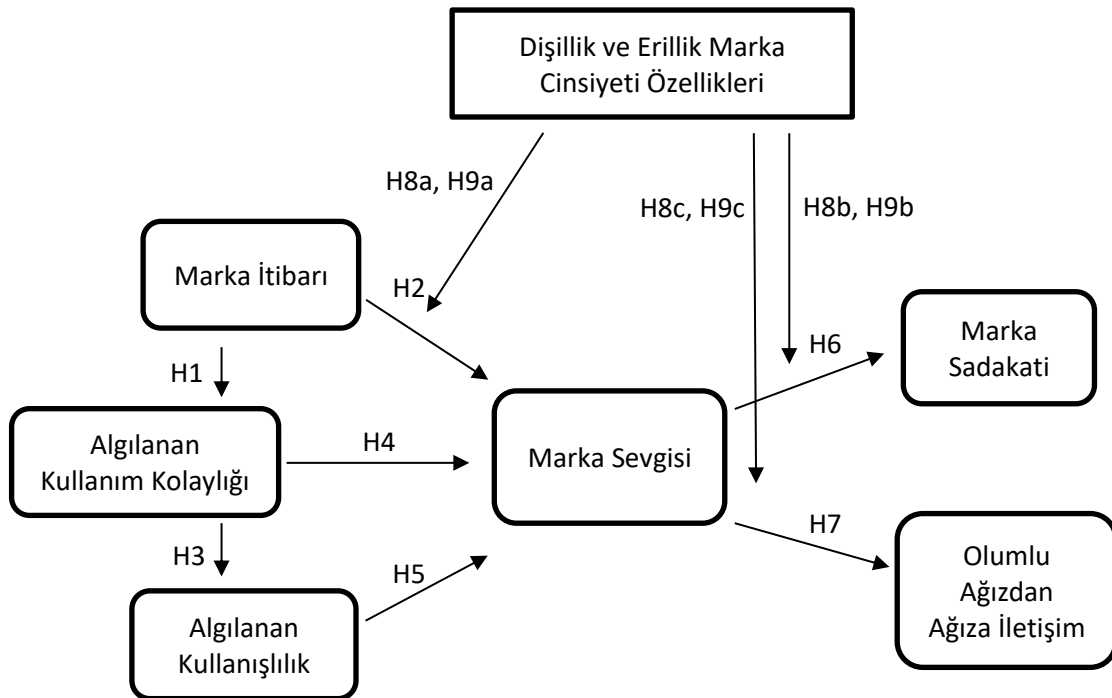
Dişillik ve Erillik Marka Cinsiyeti Özellikleri

H8a, H9a

H8c, H9c

H8b, H9b

Marka İtibarı

H2

H1

H6

Marka Sadakati

Algılanan Kullanım Kolaylığı

H4

Marka Sevgisi

H3

H7

H5

Olumlu Ağızdan Ağıza İletişim

Algılanan Kullanışlılık